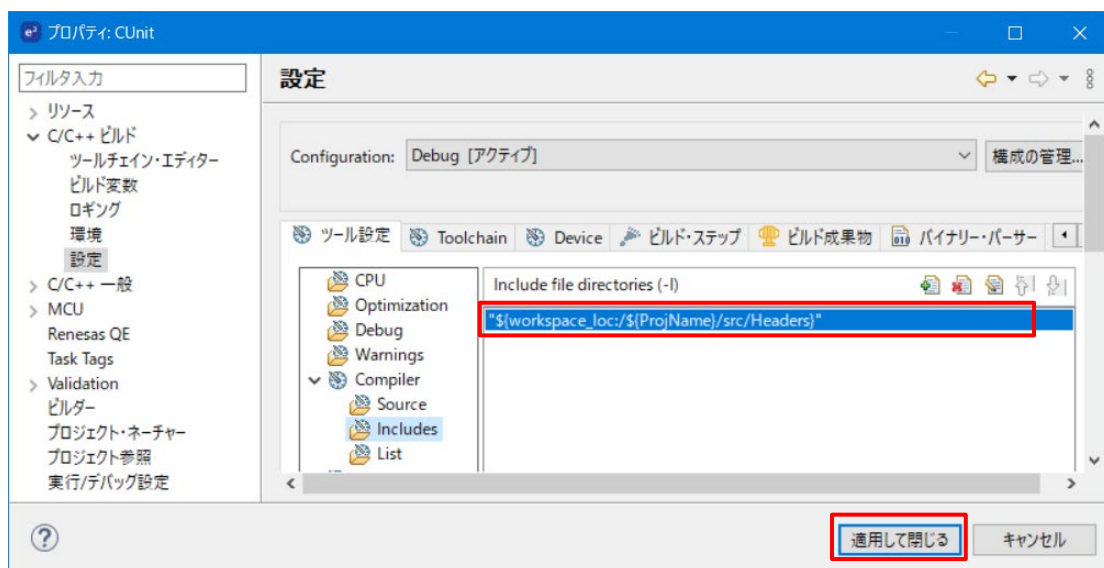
プロパティ: CUnit

フィルタ入力

> リソース
C/C++ ビルド
ツールチェイン・エディター
ビルド変数
ロギング
環境
設定
> C/C++ 一般
> MCU
Renesas QE
Task Tags
> Validation
ビルダー
プロジェクト・ネーチャー
プロジェクト参照
実行/デバッグ設定

設定

Configuration: Debug [アクティブ]
構成の管理...

ツール設定 Toolchain Device ビルド・ステップ ビルド成果物 バイナリー・パーサー

CPU
Optimization
Debug
Warnings
Compiler
Source
Includes
List

Include file directories (-I)
"${workspace_loc:/${ProjName}/src/Headers}"

適用して閉じる
キャンセル